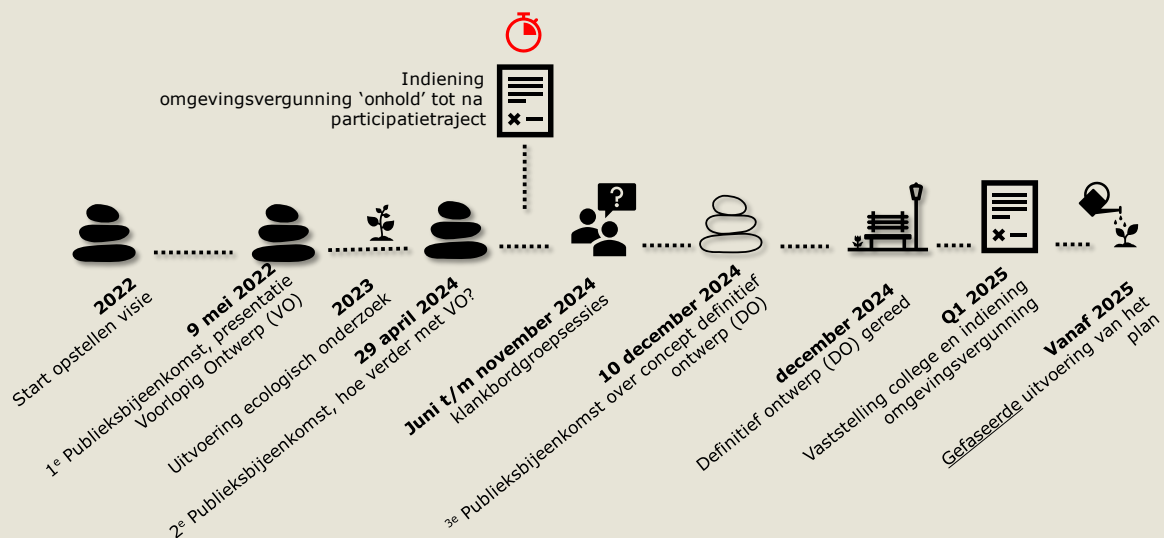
Indiening omgevingsvergunning 'onhold' tot na participatietraject

2022
Start opstellen visie

9 mei 2022
1e Publieksbijeenkomst, presentatie Voorlopig Ontwerp (VO)

2023
Uitvoering ecologisch onderzoek

29 april 2024
2e Publieksbijeenkomst, hoe verder met VO?

Juni t/m november 2024
klankbordgroepsessies

10 december 2024
3e Publieksbijeenkomst over concept definitief ontwerp (DO)

december 2024
Definitief ontwerp (DO) gereed

Q1 2025
Vaststelling college en indiening omgevingsvergunning

Vanaf 2025
Gefaseerde uitvoering van het plan